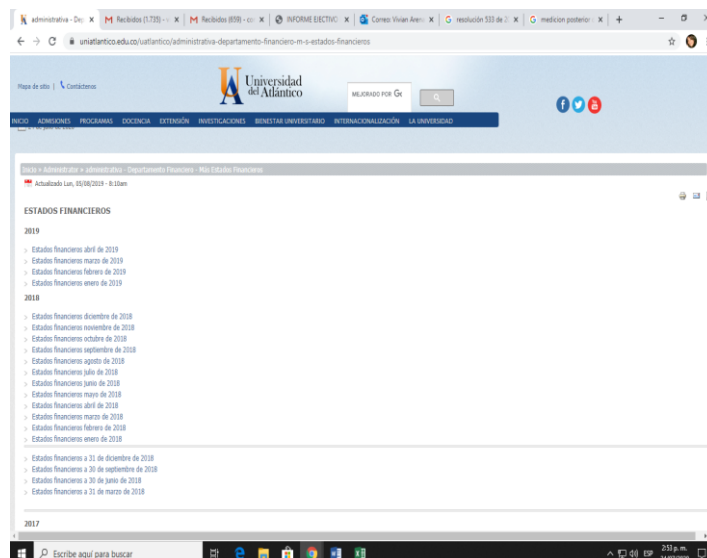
administrativa - Dep × | M Recibidos (1.735) - × | M Recibidos (659) - × | INFORME EJECTIVO × | Correo Vivian Arene × | G resolución 533 de 2 × | G medicion posterior × | +

uniatlantico.edu.co/uatlantico/administrativa-departamento-financiero-m-s-estados-financieros

Mapa de sitio | Contáctenos

Universidad del Atlántico

MEJORADO POR Google

INICIO ADMISIONES PROGRAMAS DOCENCIA EXTENSIÓN INVESTIGACIONES BIENESTAR UNIVERSITARIO INTERNACIONALIZACIÓN LA UNIVERSIDAD

Inicio » Administrativo » administrativa - Departamento Financiero - Más Estados Financieros

Actualizado Lun, 05/08/2019 - 8:10am

ESTADOS FINANCIEROS

2019

Estados financieros abril de 2019
Estados financieros marzo de 2019
Estados financieros febrero de 2019
Estados financieros enero de 2019

2018

Estados financieros diciembre de 2018
Estados financieros noviembre de 2018
Estados financieros octubre de 2018
Estados financieros septiembre de 2018
Estados financieros agosto de 2018
Estados financieros julio de 2018
Estados financieros junio de 2018
Estados financieros mayo de 2018
Estados financieros abril de 2018
Estados financieros marzo de 2018
Estados financieros febrero de 2018
Estados financieros enero de 2018

Estados financieros a 31 de diciembre de 2018
Estados financieros a 30 de septiembre de 2018
Estados financieros a 30 de junio de 2018
Estados financieros a 31 de marzo de 2018

2017

Escribe aquí para buscar

2:53 p. m.